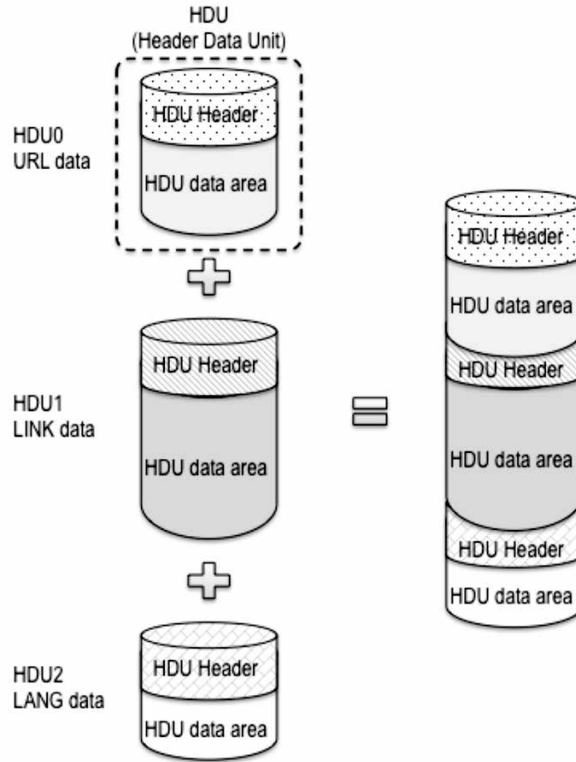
HDU
(Header Data Unit)

HDU0
URL data

HDU Header

HDU data area

HDU1
LINK data

HDU Header

HDU data area

HDU2
LANG data

HDU Header

HDU data area

HDU Header

HDU data area

HDU Header

HDU data area

HDU Header

HDU data area